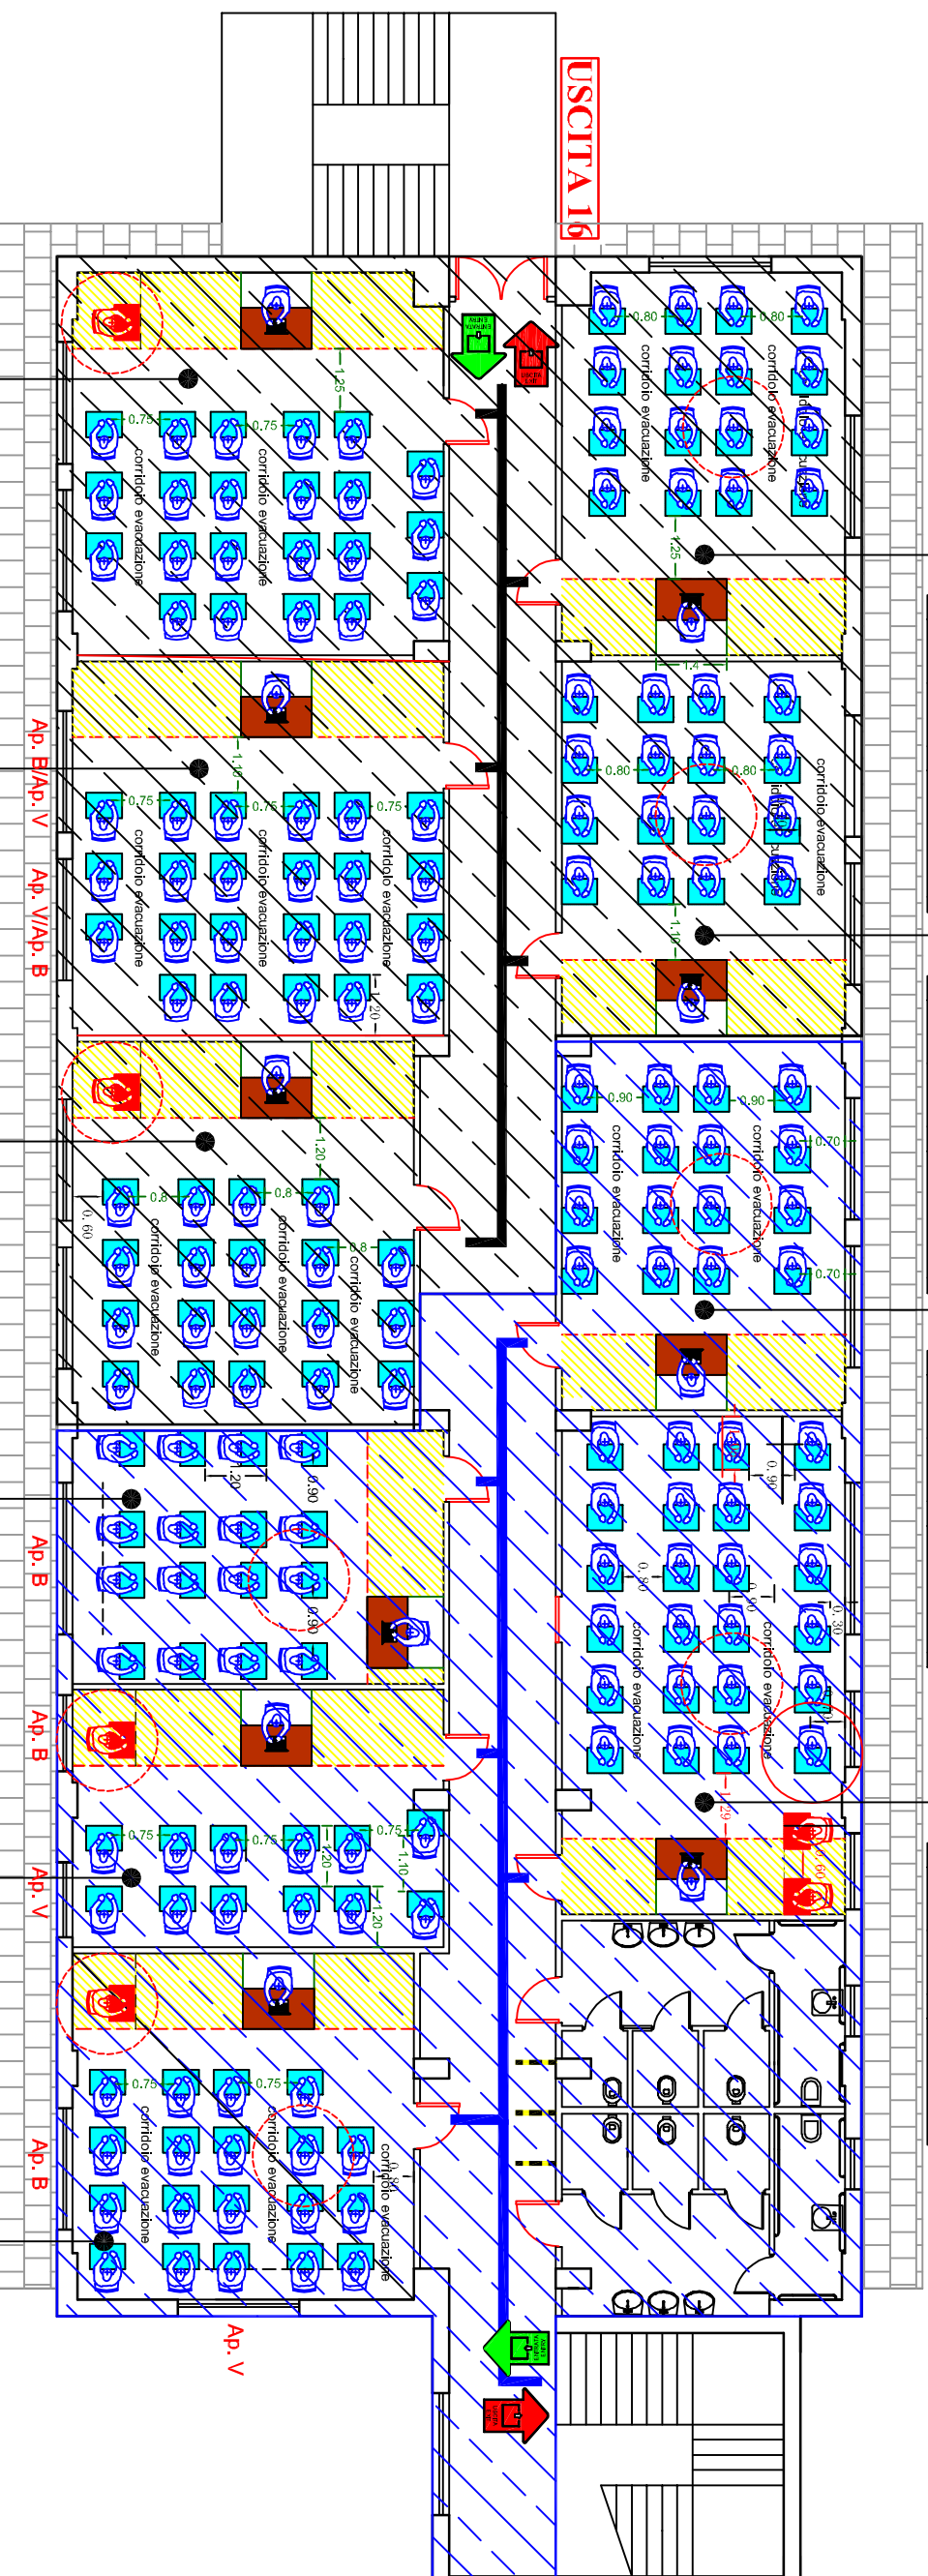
USCITA 16

ENTRATA ENTRY

USCITA EXIT

0.75 0.75
1.25
corridoio evacuazione
corridoio evacuazione

1.10
0.75 0.75 0.75
corridoio evacuazione
corridoio evacuazione
corridoio evacuazione
1.20

1.20
0.8 0.8 0.8
0.60
corridoio evacuazione
corridoio evacuazione
corridoio evacuazione

1.20
0.90
0.90

0.75 0.75 0.75
1.20
1.10
1.20

0.75 0.75
0.84
corridoio evacuazione
corridoio evacuazione
corridoio evacuazione

Ap. B/Ap. V
Ap. V/Ap. B
Ap. B
Ap. B
Ap. V
Ap. B
Ap. V

0.80 0.80
corridoio evacuazione
corridoio evacuazione
1.25
1.4

0.80 0.80
corridoio evacuazione
corridoio evacuazione
1.10

0.90 0.90
0.70
0.70
corridoio evacuazione
corridoio evacuazione

0.90
0.90
0.90
0.30
corridoio evacuazione
corridoio evacuazione
1.29
0.60

USCITA EXIT
ENTRATA ENTRY